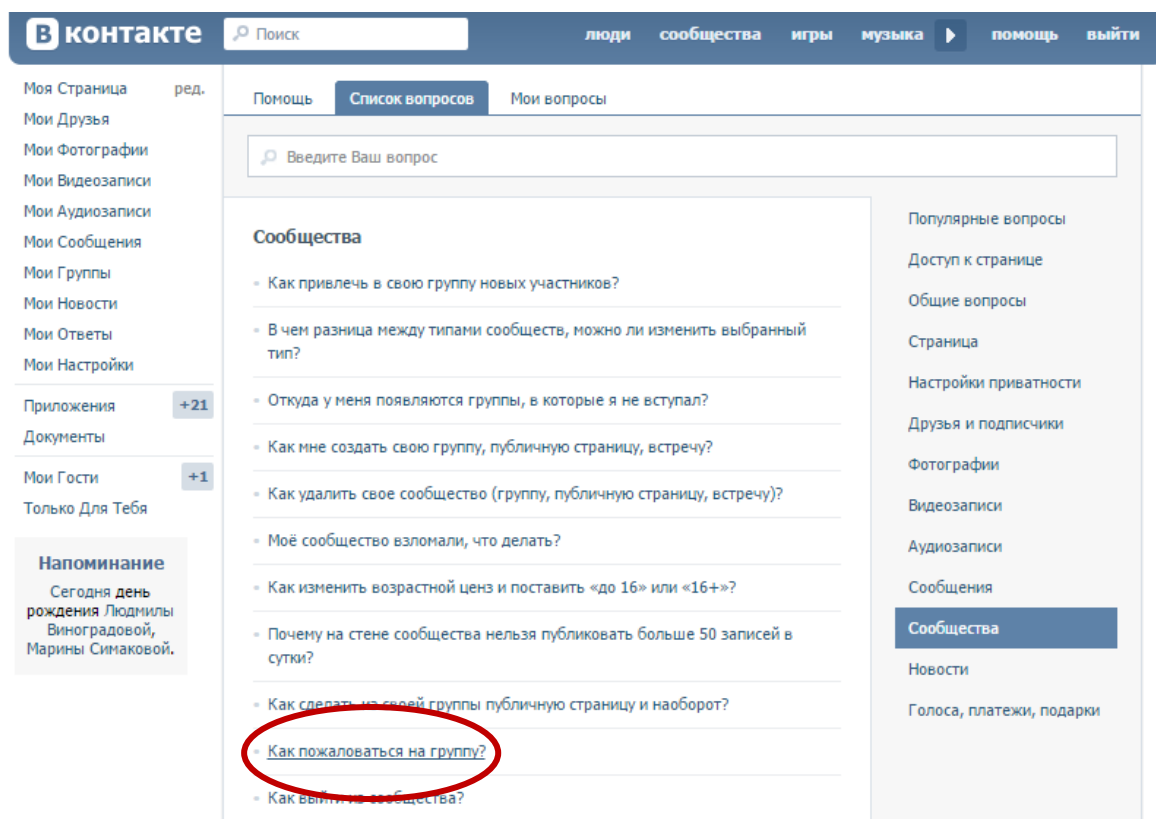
В контакте

Поиск

люди сообщества игры музыка помощь выйти

Моя Страница ред.
Мои Друзья
Мои Фотографии
Мои Видеозаписи
Мои Аудиозаписи
Мои Сообщения
Мои Группы
Мои Новости
Мои Ответы
Мои Настройки

Приложения +21
Документы

Мои Гости +1
Только Для Тебя

Напоминание
Сегодня день рождения Людмилы Виноградовой, Марины Симаковой.

Помощь Список вопросов Мои вопросы

Введите Ваш вопрос

Сообщества

Как привлечь в свою группу новых участников?

В чем разница между типами сообществ, можно ли изменить выбранный тип?

Откуда у меня появляются группы, в которые я не вступал?

Как мне создать свою группу, публичную страницу, встречу?

Как удалить свое сообщество (группу, публичную страницу, встречу)?

Моё сообщество взломали, что делать?

Как изменить возрастной ценз и поставить «до 16» или «16+»?

Почему на стене сообщества нельзя публиковать больше 50 записей в сутки?

Как сделать из своей группы публичную страницу и наоборот?

Как пожаловаться на группу?

Как выйти из сообщества?

Популярные вопросы
Доступ к странице
Общие вопросы
Страница
Настройки приватности
Друзья и подписчики
Фотографии
Видеозаписи
Аудиозаписи
Сообщения
Сообщества
Новости
Голоса, платежи, подарки